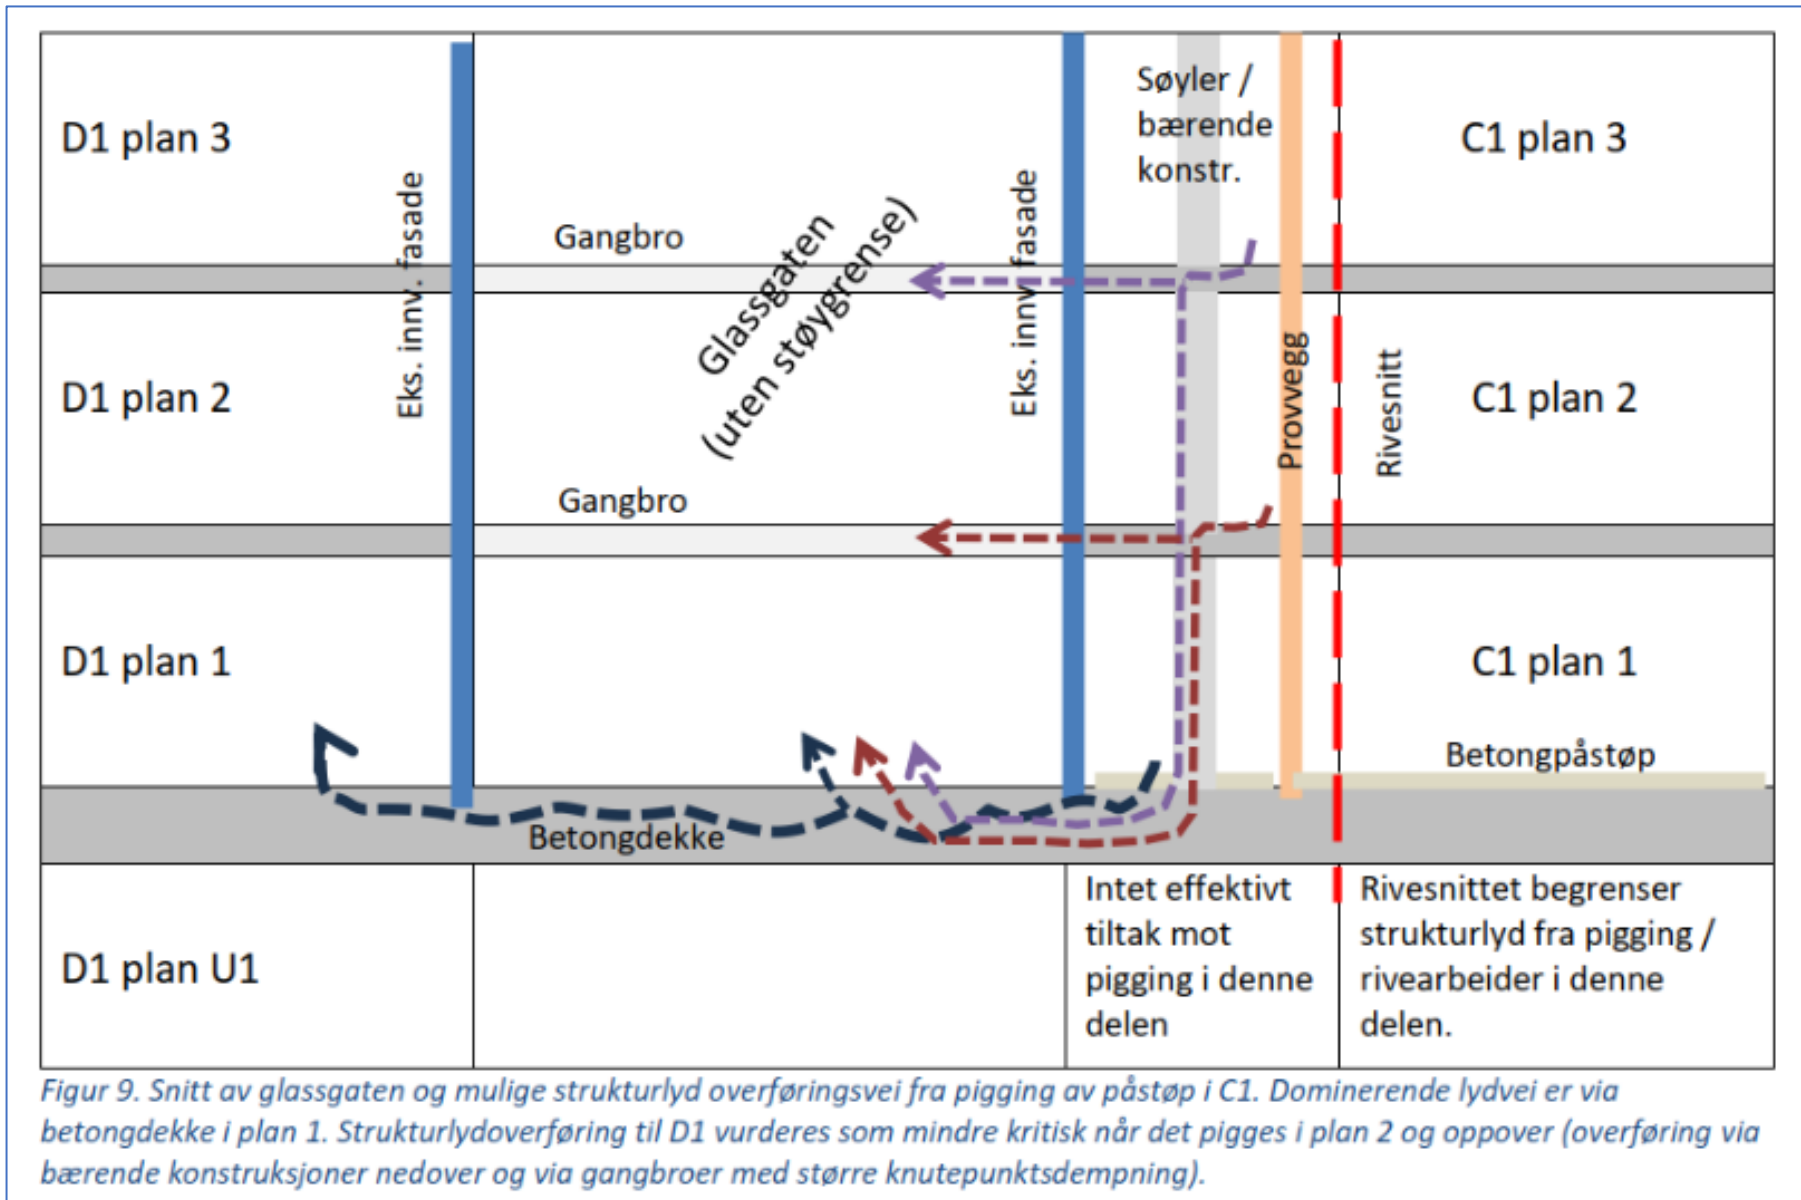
D1 plan 3

Eks. innv. fasade

Gangbro

Glassgaten (uten støygrense)

Eks. innv. fasade

Søyler / bærende konstr.

C1 plan 3

D1 plan 2

Provvegg

Rivesnitt

C1 plan 2

Gangbro

D1 plan 1

C1 plan 1

Betongpåstøp

Betongdekke

D1 plan U1

Intet effektivt tiltak mot pigging i denne delen

Rivesnittet begrenser strukturlyd fra pigging / rivearbeider i denne delen.

Figur 9. Snitt av glassgaten og mulige strukturlyd overføringsvei fra pigging av påstøp i C1. Dominerende lydvei er via betongdekke i plan 1. Strukturlydoverføring til D1 vurderes som mindre kritisk når det pigges i plan 2 og oppover (overføring via bærende konstruksjoner nedover og via gangbroer med større knutepunktsdempning).